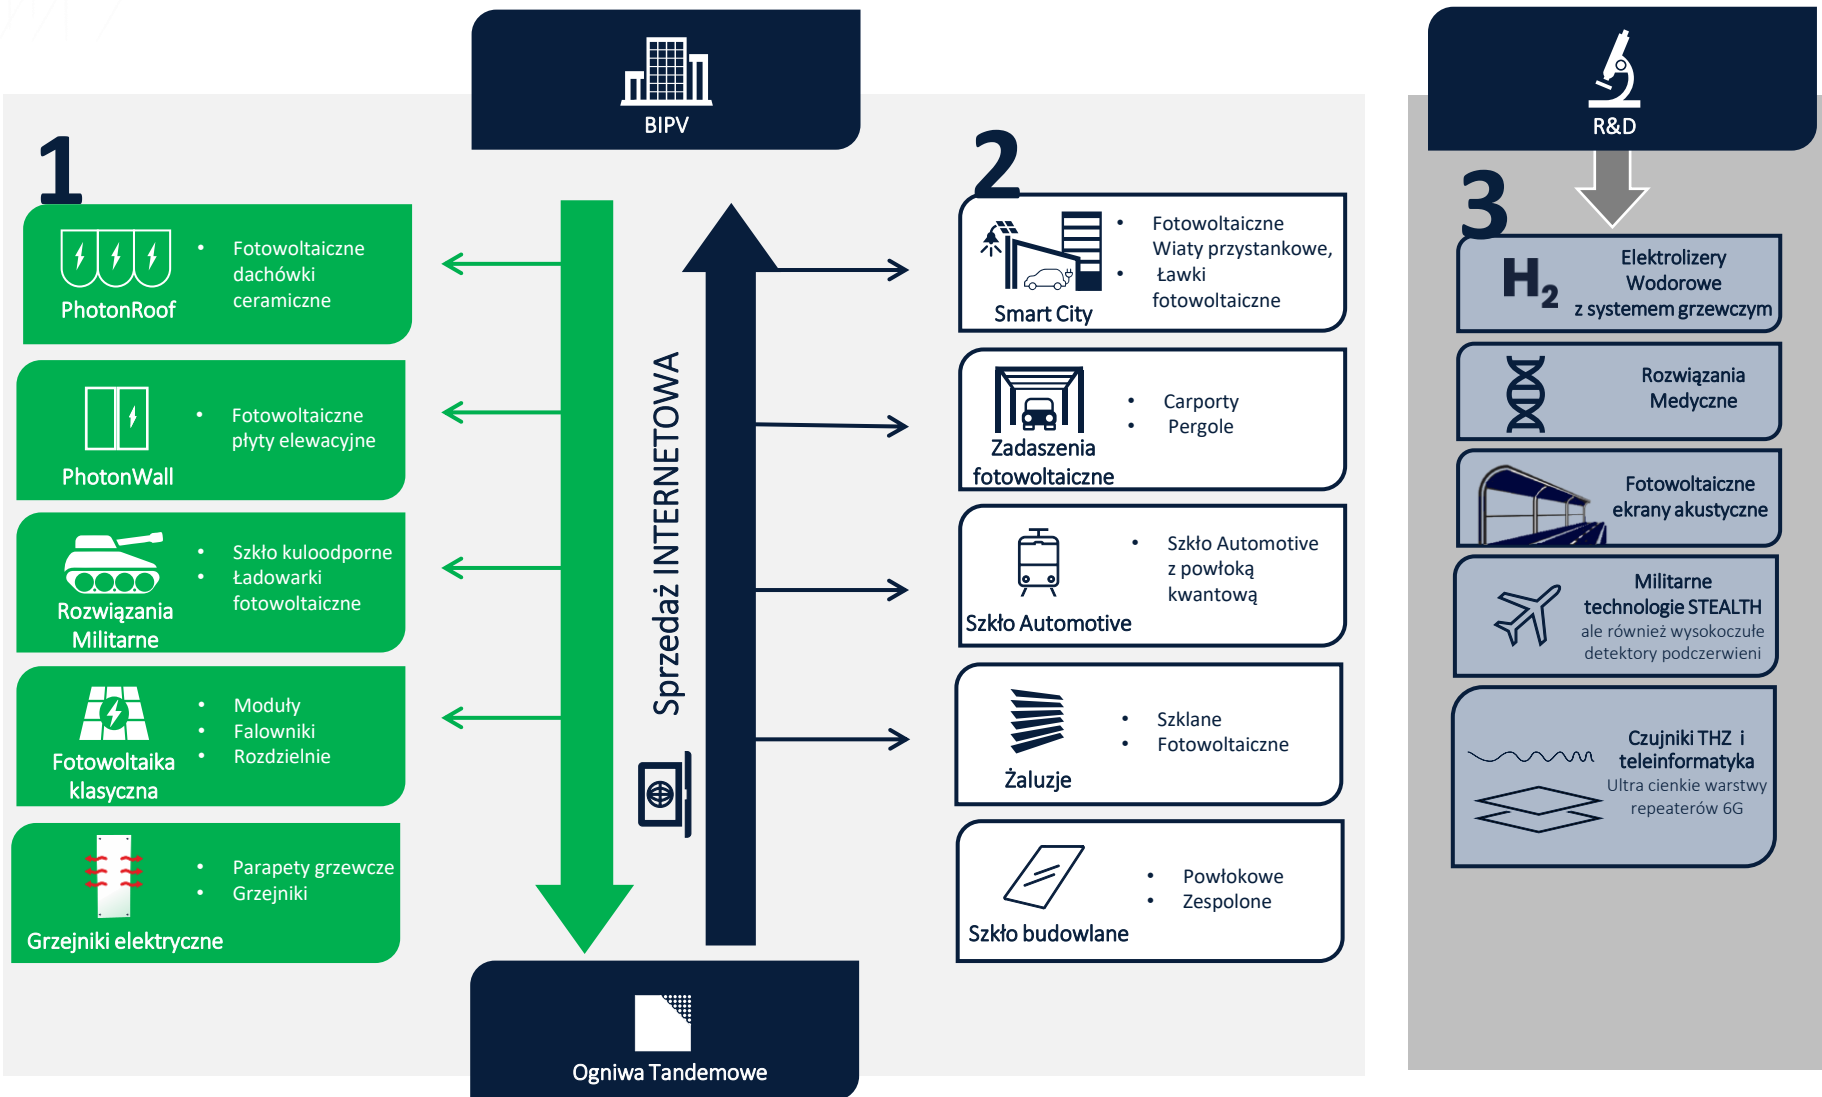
BIPV

R&D

1

PhotonRoof

• Fotowoltaiczne dachówki ceramiczne

PhotonWall

• Fotowoltaiczne płyty elewacyjne

Rozwiązania Militarne

• Szkło kuloodporne
• Ładowarki fotowoltaiczne

Fotowoltaika klasyczna

• Moduły
• Falowniki
• Rozdzielnie

Grzejniki elektryczne

• Parapety grzewcze
• Grzejniki

Sprzedaż INTERNETOWA

2

Smart City

• Fotowoltaiczne Wiaty przystankowe,
• ławki fotowoltaiczne

Zadaszenia fotowoltaiczne

• Carporty
• Pergole

Szkło Automotive

• Szkło Automotive z powłoką kwantową

Żaluzje

• Szklane
• Fotowoltaiczne

Szkło budowlane

• Powłokowe
• Zespolone

Ogniwa Tandemowe

3

$H_2$

Elektrolizery Wodorowe z systemem grzewczym

Rozwiązania Medyczne

Fotowoltaiczne ekrany akustyczne

Militarne technologie STEALTH
ale również wysokoczułe detektory podczerwieni

Czujniki THZ i teleinformatyka
Ultra cienkie warstwy repeaterów 6G